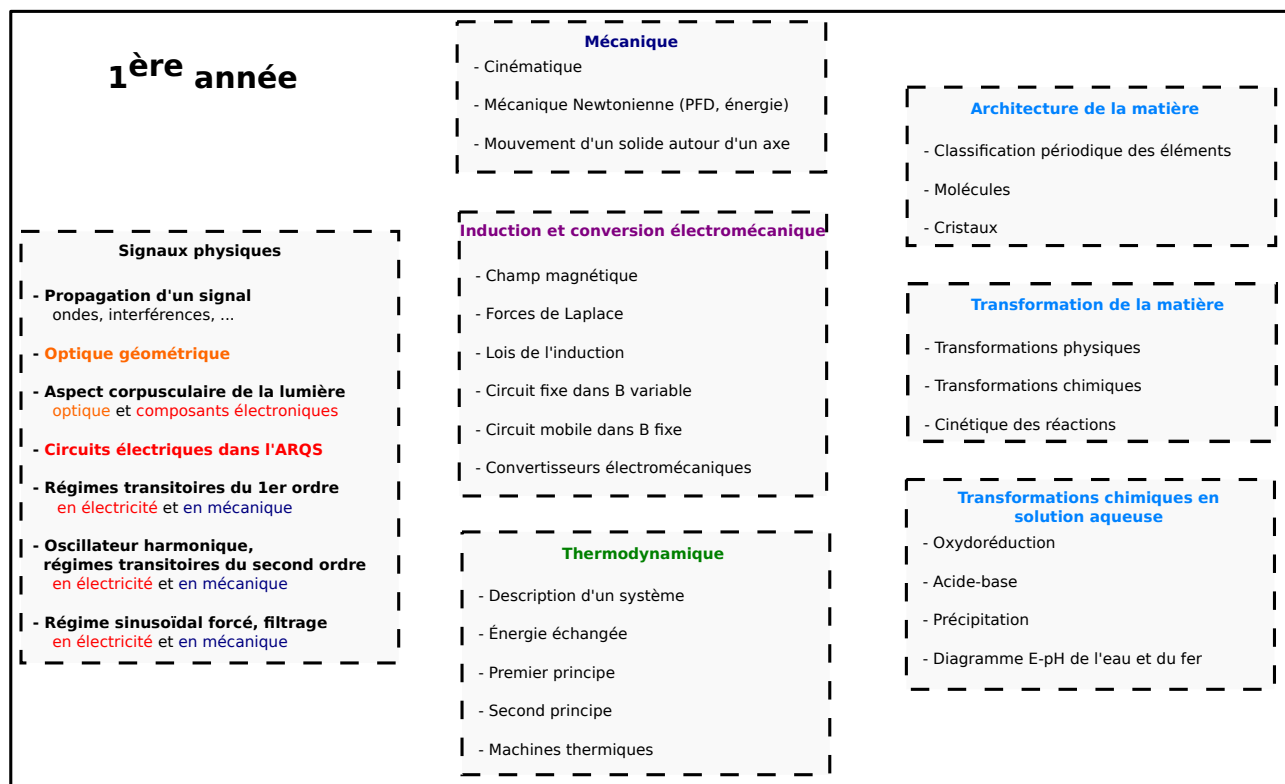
1$^{ère}$ année

Signaux physiques

- Propagation d'un signal
ondes, interférences, ...

- Optique géométrique

- Aspect corpusculaire de la lumière
optique et composants électroniques

- Circuits électriques dans l'ARQS

- Régimes transitoires du 1er ordre
en électricité et en mécanique

- Oscillateur harmonique, régimes transitoires du second ordre
en électricité et en mécanique

- Régime sinusoïdal forcé, filtrage
en électricité et en mécanique

Mécanique

- Cinématique

- Mécanique Newtonienne (PFD, énergie)

- Mouvement d'un solide autour d'un axe

Induction et conversion électromécanique

- Champ magnétique

- Forces de Laplace

- Lois de l'induction

- Circuit fixe dans B variable

- Circuit mobile dans B fixe

- Convertisseurs électromécaniques

Thermodynamique

- Description d'un système

- Énergie échangée

- Premier principe

- Second principe

- Machines thermiques

Architecture de la matière

- Classification périodique des éléments

- Molécules

- Cristaux

Transformation de la matière

- Transformations physiques

- Transformations chimiques

- Cinétique des réactions

Transformations chimiques en solution aqueuse

- Oxydoréduction

- Acide-base

- Précipitation

- Diagramme E-pH de l'eau et du fer